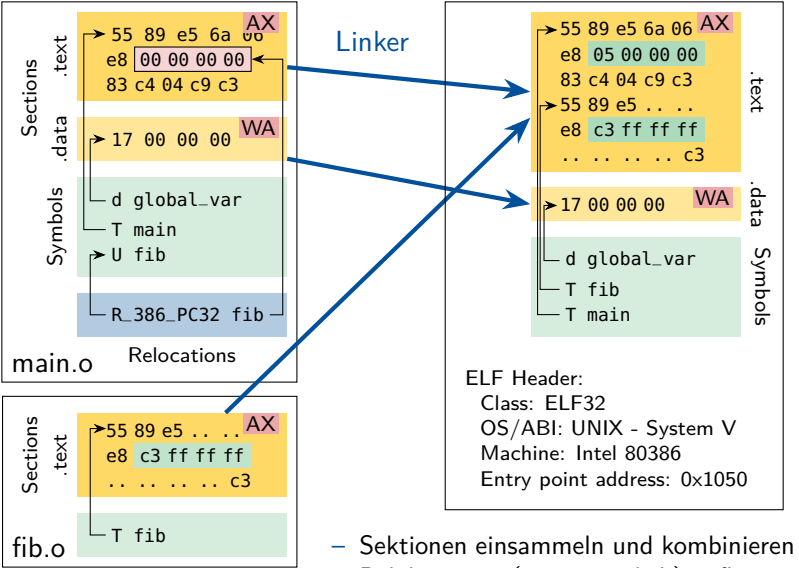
Sections

.text

55 89 e5 6a 06 AX

e8 00 00 00 00

83 c4 04 c9 c3

.data

17 00 00 00 WA

Symbols

d global_var

T main

U fib

R_386_PC32 fib

Relocations

main.o

Linker

55 89 e5 6a 06 AX

e8 05 00 00 00

83 c4 04 c9 c3

55 89 e5 .. ..

e8 c3 ff ff ff

.. .. .. .. c3

.text

17 00 00 00 WA

.data

d global_var

T fib

T main

Symbols

ELF Header:
Class: ELF32
OS/ABI: UNIX - System V
Machine: Intel 80386
Entry point address: 0x1050

Sections

.text

55 89 e5 .. .. AX

e8 c3 ff ff ff

.. .. .. .. c3

T fib

fib.o

– Sektionen einsammeln und kombinieren

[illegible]